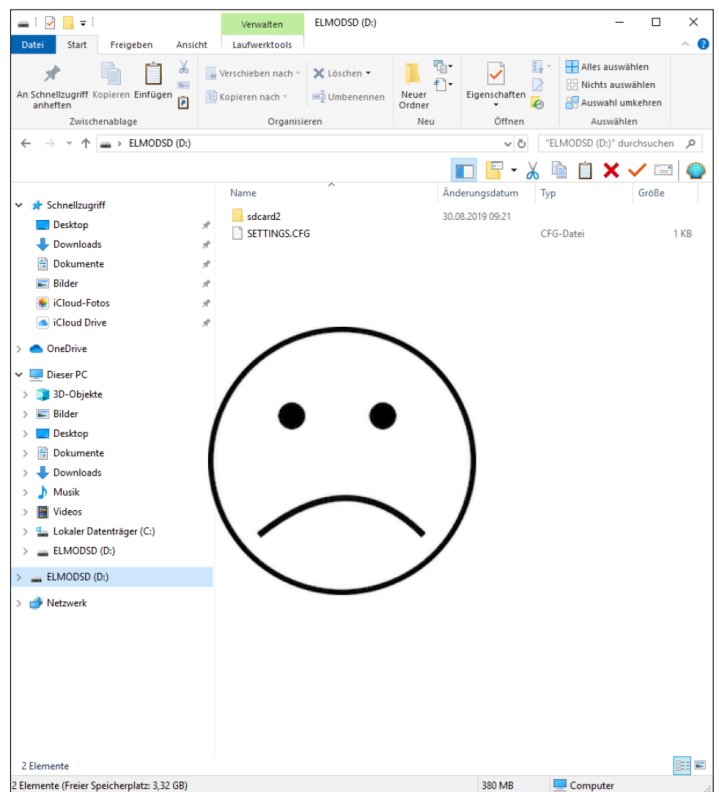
Verwalten ELMODSD (D:)

Datei Start Freigeben Ansicht Laufwerktools

An Schnellzugriff anheften Kopieren Einfügen
Zwischenablage

Verschieben nach Löschen
Kopieren nach Umbenennen
Organisieren

Neuer Ordner
Neu

Eigenschaften
Öffnen

Alles auswählen
Nichts auswählen
Auswahl umkehren
Auswählen

ELMODSD (D:)

"ELMODSD (D:)" durchsuchen

Schnellzugriff
Desktop
Downloads
Dokumente
Bilder
iCloud-Fotos
iCloud Drive
OneDrive
Dieser PC
3D-Objekte
Bilder
Desktop
Dokumente
Downloads
Musik
Videos
Lokaler Datenträger (C:)
ELMODSD (D:)
ELMODSD (D:)
Netzwerk

| Name | Änderungsdatum | Typ | Größe |
|---|---|---|---|
| sdcard2 | 30.08.2019 09:21 | | |
| SETTINGS.CFG | | CFG-Datei | 1 KB |

2 Elemente

2 Elemente (Freier Speicherplatz: 3,32 GB) 380 MB Computer